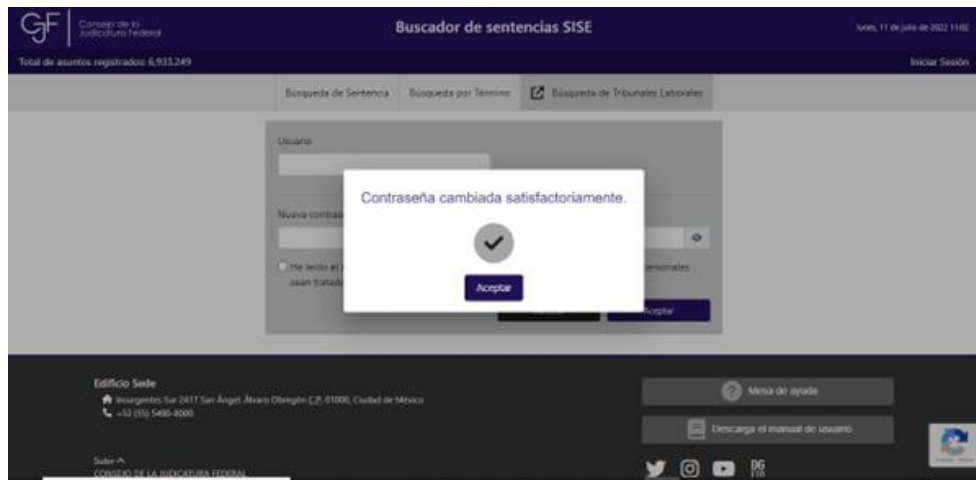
CJF Consejo de la Judicatura Federal

Buscador de sentencias SISE

lunes, 11 de julio de 2022 11:02

Total de asuntos registrados: 6,933,249

Iniciar Sesión

Búsqueda de Sentencia

Búsqueda por Término

Búsqueda de Tribunales Laborales

Usuario

Nueva contras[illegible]

He leído el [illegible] personales sean tratado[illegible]

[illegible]

Aceptar

Contraseña cambiada satisfactoriamente.

Aceptar

Edificio Sede

Insurgentes Sur 2417 San Ángel Álvaro Obregón C.P. 01000, Ciudad de México

+52 (55) 5490-8000

Subir

CONSEJO DE LA JUDICATURA FEDERAL

Mesa de ayuda

Descarga el manual de usuario

DG TIC